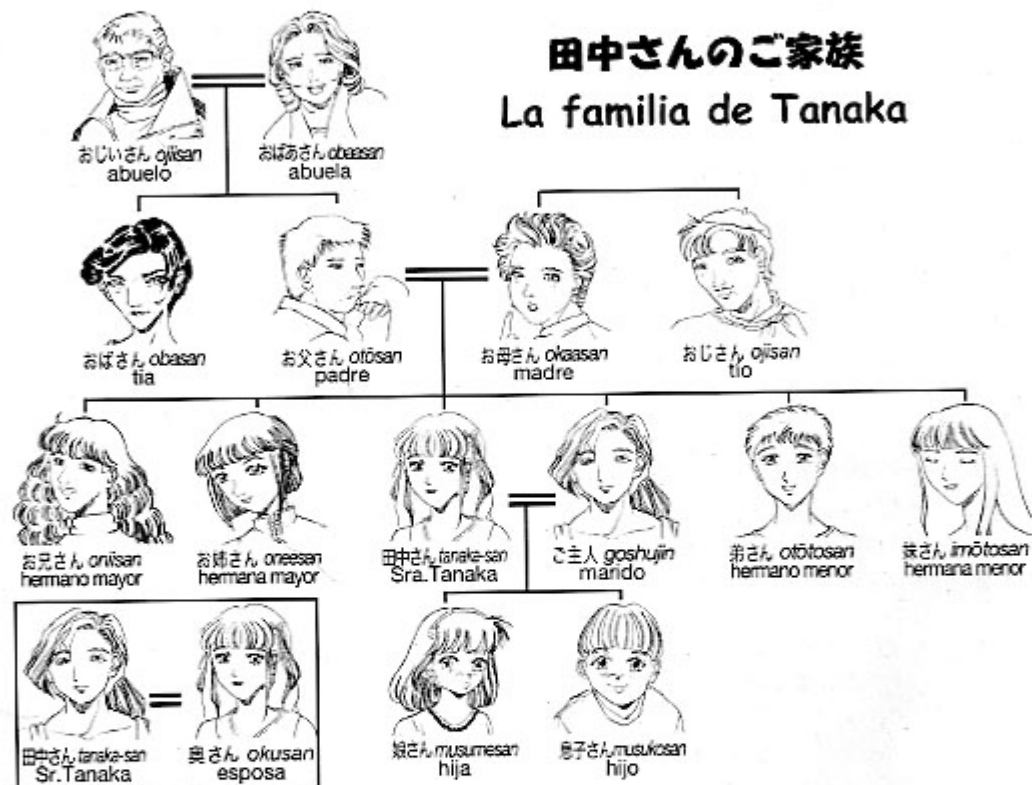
田中さんのご家族
La familia de Tanaka

おじいさん ojiisan
abuelo

おばあさん obaasan
abuela

おばさん obasan
tia

お父さん otōsan
padre

お母さん okaasan
madre

おじさん ojisan
tio

お兄さん oniisan
hermano mayor

お姉さん oneesan
hermana mayor

田中さん tanaka-san
Sra.Tanaka

ご主人 goshujin
marido

弟さん otōtosan
hermano menor

妹さん imōtosan
hermana menor

田中さん tanaka-san
Sr.Tanaka

奥さん okusan
esposa

娘さん musumesan
hija

息子さん musukosan
hijo